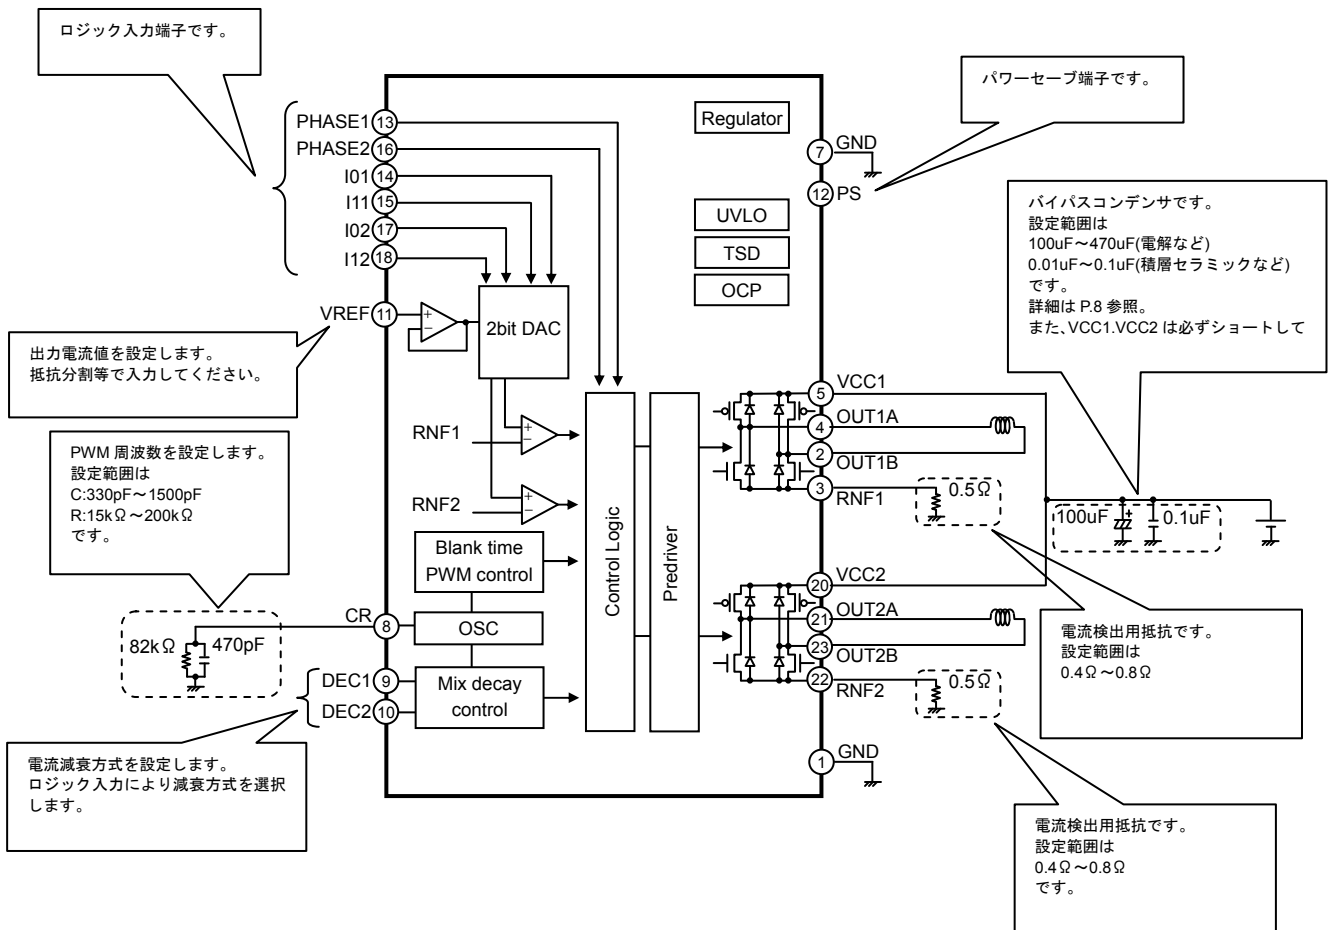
ロジック入力端子です。

パワーセーブ端子です。

PHASE1 13
PHASE2 16
I01 14
I11 15
I02 17
I12 18

Regulator

GND 7
PS 12

UVLO
TSD
OCP

バイパスコンデンサです。
設定範囲は
100uF～470uF(電解など)
0.01uF～0.1uF(積層セラミックなど)
です。
詳細は P.8 参照。
また、VCC1.VCC2 は必ずショートして

VREF 11
2bit DAC

出力電流値を設定します。
抵抗分割等で入力してください。

VCC1 5
OUT1A 4
OUT1B 2
RNF1 3
0.5Ω

PWM 周波数を設定します。
設定範囲は
C:330pF～1500pF
R:15kΩ～200kΩ
です。

RNF1
RNF2

Control Logic
Predriver

100uF 0.1uF

Blank time
PWM control

VCC2 20
OUT2A 21
OUT2B 23
RNF2 22
0.5Ω

CR 8
OSC
82kΩ 470pF

電流検出用抵抗です。
設定範囲は
0.4Ω～0.8Ω

DEC1 9
DEC2 10
Mix decay
control

GND 1

電流減衰方式を設定します。
ロジック入力により減衰方式を選択します。

電流検出用抵抗です。
設定範囲は
0.4Ω～0.8Ω
です。